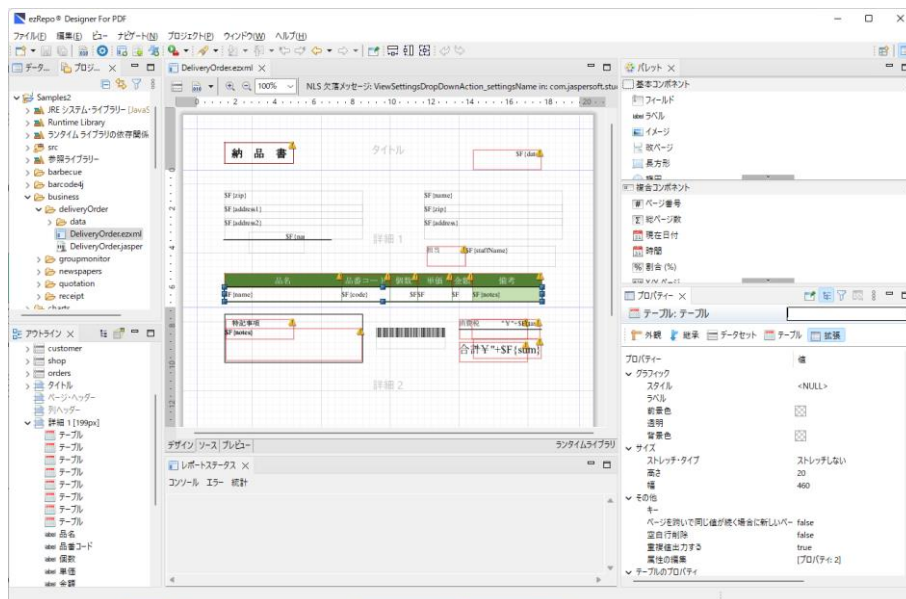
ezRepo® Designer For PDF

ファイル(F) 編集(E) ビュー ナビゲート(N) プロジェクト(P) ウィンドウ(W) ヘルプ(H)

データ... プロジ... ×

Samples2
JRE システム・ライブラリー [JavaS
Runtime Library
ランタイム ライブラリの依存関係
src
参照ライブラリー
barbecue
barcode4j
business
deliveryOrder
data
DeliveryOrder.ezxml
DeliveryOrder.jasper
groupmonitor
newspapers
quotation
receipt
charts

アウトライン ×
customer
shop
orders
タイトル
ページ・ヘッダー
列ヘッダー
詳細 1 [199px]
テーブル
テーブル
テーブル
テーブル
テーブル
テーブル
テーブル
品名
品番コード
個数
単価
金額

DeliveryOrder.ezxml ×
100%
NLS 欠落メッセージ: ViewSettingsDropDownAction_settingsName in: com.jaspersoft.stu

納 品 書
タイトル
SF {date}
SF {zip}
SF {address1}
SF {address2}
SF {nam
SF {name}
SF {zip}
SF {address}
詳細 1
担当
SF {staffName}
品名
品番コード
個数
単価
金額
備考
SF {name}
SF {code}
SF
SF
SF {notes}
特記事項
SF {notes}
消費税
"¥"+SF{tax}
合計 "¥"+SF{sum}
詳細 2

デザイン ソース プレビュー
ランタイムライブラリ

レポートステータス ×
コンソール エラー 統計

パレット ×
基本コンポーネント
フィールド
ラベル
イメージ
改ページ
長方形
複合コンポーネント
ページ番号
総ページ数
現在日付
時間
割合 (%)

プロパティー ×
テーブル: テーブル
外観 継承 データセット テーブル 拡張
プロパティー
値
グラフィック
スタイル
<NULL>
ラベル
前景色
透明
背景色
サイズ
ストレッチ・タイプ
ストレッチしない
高さ
20
幅
460
その他
キー
ページを跨いで同じ値が続く場合に新しいペー
false
空白行削除
false
重複値出力する
true
属性の編集
[プロパティ: 2]
テーブルのプロパティ